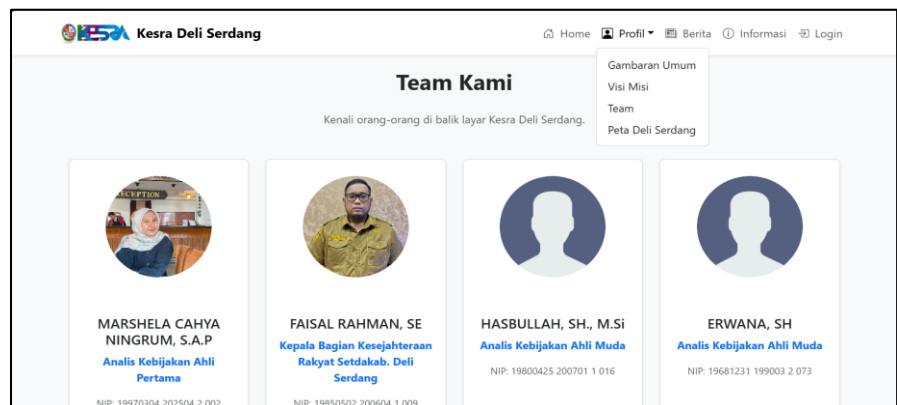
KESRA Kesra Deli Serdang

Home Profil Berita Informasi Login

Gambaran Umum
Visi Misi
Team
Peta Deli Serdang

Team Kami

Kenali orang-orang di balik layar Kesra Deli Serdang.

RECEPTION

MARSHELA CAHYA NINGRUM, S.A.P
Analis Kebijakan Ahli Pertama
NIP: 19970304 202504 2 002

FAISAL RAHMAN, SE
Kepala Bagian Kesejahteraan Rakyat Setdakab. Deli Serdang
NIP: 19850502 200604 1 009

HASBULLAH, SH., M.Si
Analis Kebijakan Ahli Muda
NIP: 19800425 200701 1 016

ERWANA, SH
Analis Kebijakan Ahli Muda
NIP: 19681231 199003 2 073